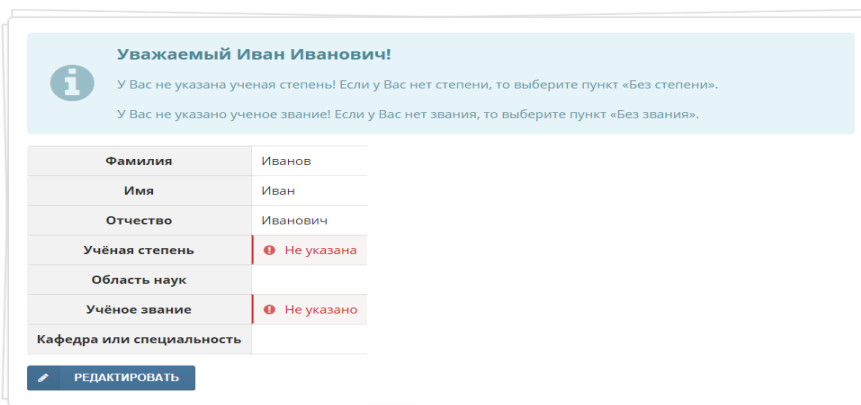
Уважаемый Иван Иванович!

У Вас не указана ученая степень! Если у Вас нет степени, то выберите пункт «Без степени».

У Вас не указано ученое звание! Если у Вас нет звания, то выберите пункт «Без звания».

| | |
|---|---|
| Фамилия | Иванов |
| Имя | Иван |
| Отчество | Иванович |
| Учёная степень | Не указана |
| Область наук | |
| Учёное звание | Не указано |
| Кафедра или специальность | |

РЕДАКТИРОВАТЬ